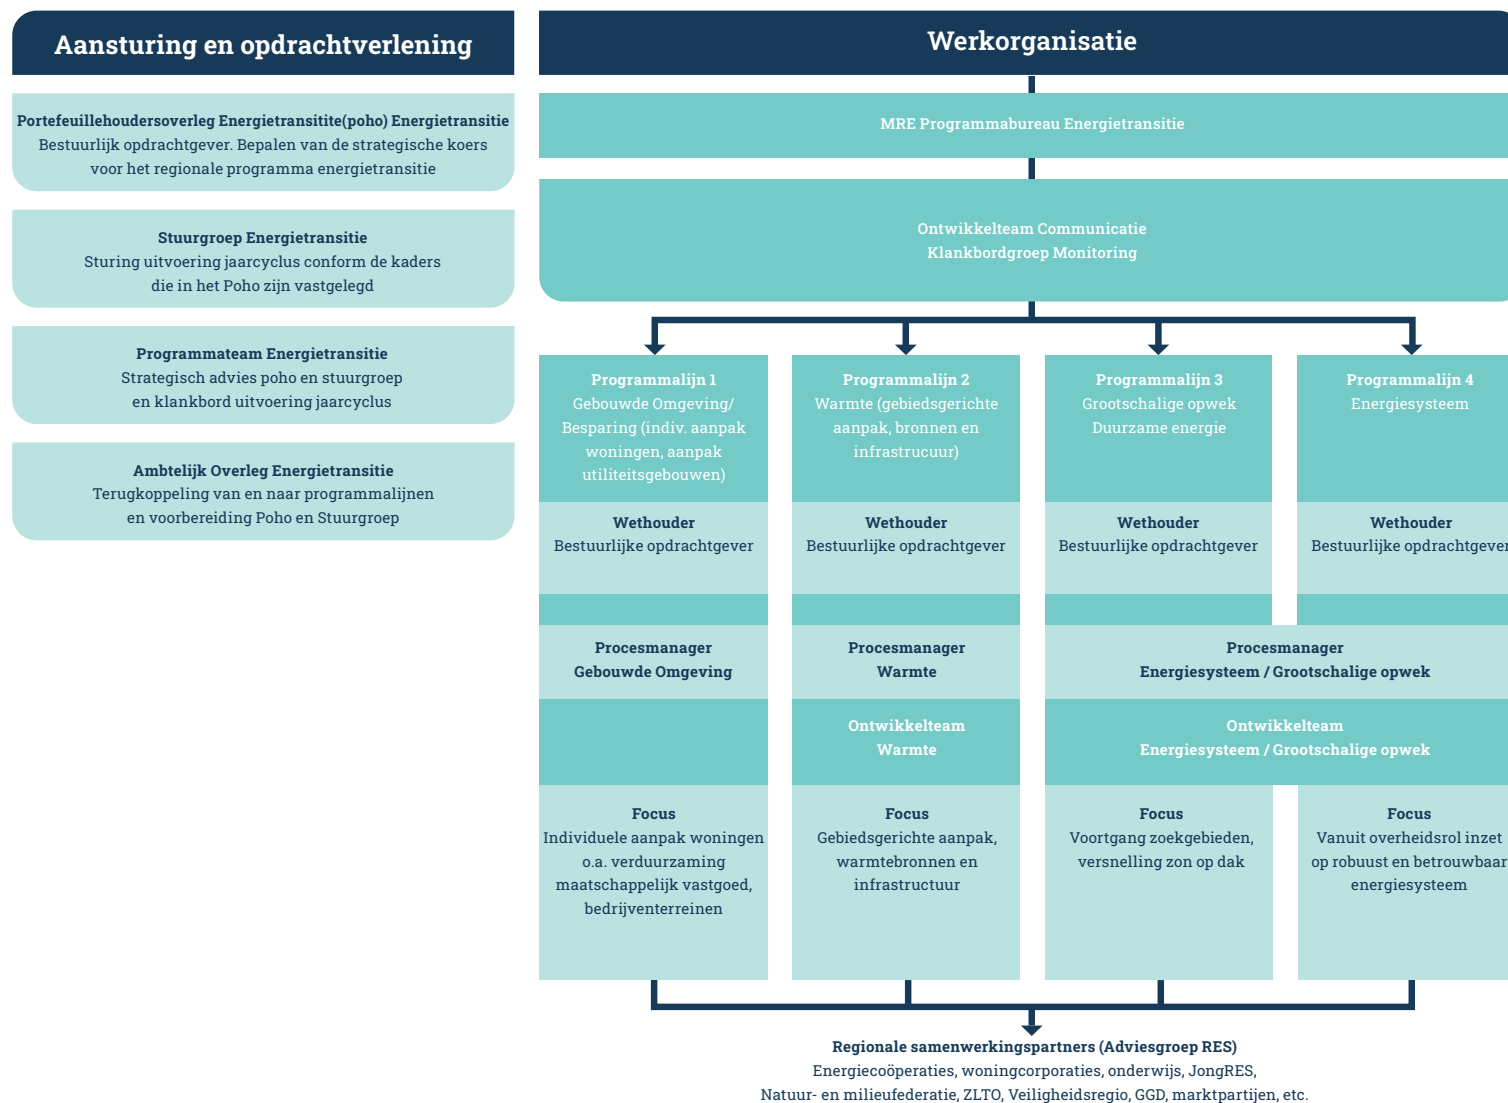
Aansturing en opdrachtverlening

Portefeuillehoudersoverleg Energietransitite(poho) Energietransitie
Bestuurlijk opdrachtgever. Bepalen van de strategische koers voor het regionale programma energietransitie

Stuurgroep Energietransitie
Sturing uitvoering jaarcyclus conform de kaders die in het Poho zijn vastgelegd

Programmateam Energietransitie
Strategisch advies poho en stuurgroep en klankbord uitvoering jaarcyclus

Ambtelijk Overleg Energietransitie
Terugkoppeling van en naar programmalijnen en voorbereiding Poho en Stuurgroep

Werkorganisatie

MRE Programmabureau Energietransitie

Ontwikkelteam Communicatie
Klankbordgroep Monitoring

Programmalijn 1
Gebouwde Omgeving/ Besparing (indiv. aanpak woningen, aanpak utiliteitsgebouwen)

Programmalijn 2
Warmte (gebiedsgerichte aanpak, bronnen en infrastrucuur)

Programmalijn 3
Grootschalige opwek Duurzame energie

Programmalijn 4
Energiesysteem

Wethouder
Bestuurlijke opdrachtgever

Wethouder
Bestuurlijke opdrachtgever

Wethouder
Bestuurlijke opdrachtgever

Wethouder
Bestuurlijke opdrachtgever

Procesmanager
Gebouwde Omgeving

Procesmanager
Warmte

Procesmanager
Energiesysteem / Grootschalige opwek

Ontwikkelteam
Warmte

Ontwikkelteam
Energiesysteem / Grootschalige opwek

Focus
Individuele aanpak woningen o.a. verduurzaming maatschappelijk vastgoed, bedrijventerreinen

Focus
Gebiedsgerichte aanpak, warmtebronnen en infrastructuur

Focus
Voortgang zoekgebieden, versnelling zon op dak

Focus
Vanuit overheidsrol inzet op robuust en betrouwbaar energiesysteem

Regionale samenwerkingspartners (Adviesgroep RES)
Energiecoöperaties, woningcorporaties, onderwijs, JongRES, Natuur- en milieufederatie, ZLTO, Veiligheidsregio, GGD, marktpartijen, etc.